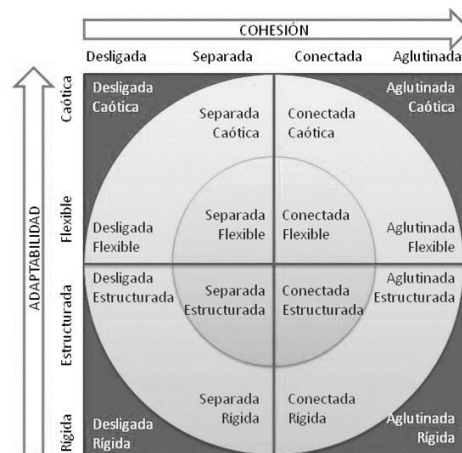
COHESIÓN

Desligada
Separada
Conectada
Aglutinada

ADAPTABILIDAD

Caótica
Flexible
Estructurada
Rígida

Desligada Caótica
Separada Caótica
Conectada Caótica
Aglutinada Caótica

Desligada Flexible
Separada Flexible
Conectada Flexible
Aglutinada Flexible

Desligada Estructurada
Separada Estructurada
Conectada Estructurada
Aglutinada Estructurada

Desligada Rígida
Separada Rígida
Conectada Rígida
Aglutinada Rígida